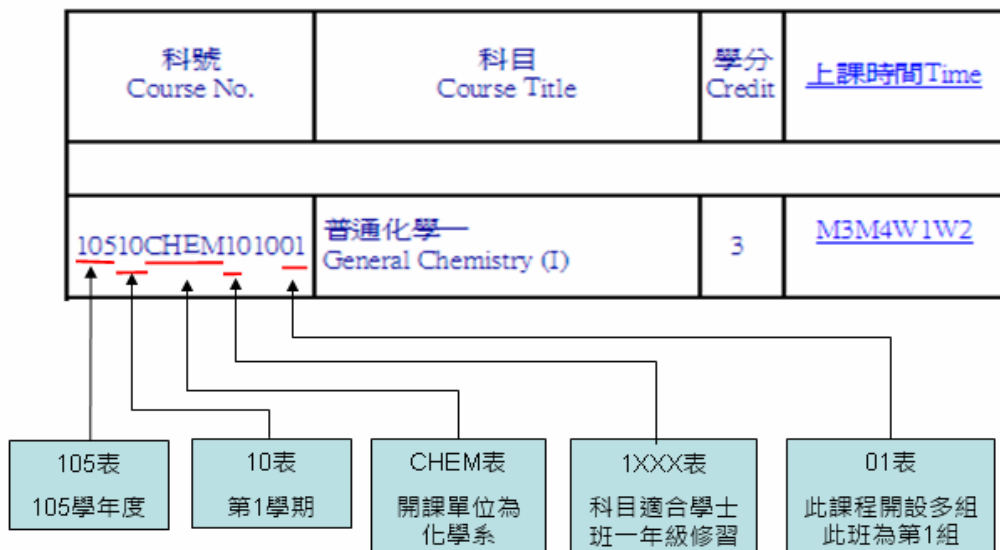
| 科號 Course No. | 科目 Course Title | 學分 Credit | 上課時間Time |
|---|---|---|---|
| | | | |
| 10510CHEM101001 | 普通化學一 General Chemistry (I) | 3 | M3M4W1W2 |

105表
105學年度

10表
第1學期

CHEM表
開課單位為化學系

1XXX表
科目適合學士班一年級修習

01表
此課程開設多組此班為第1組